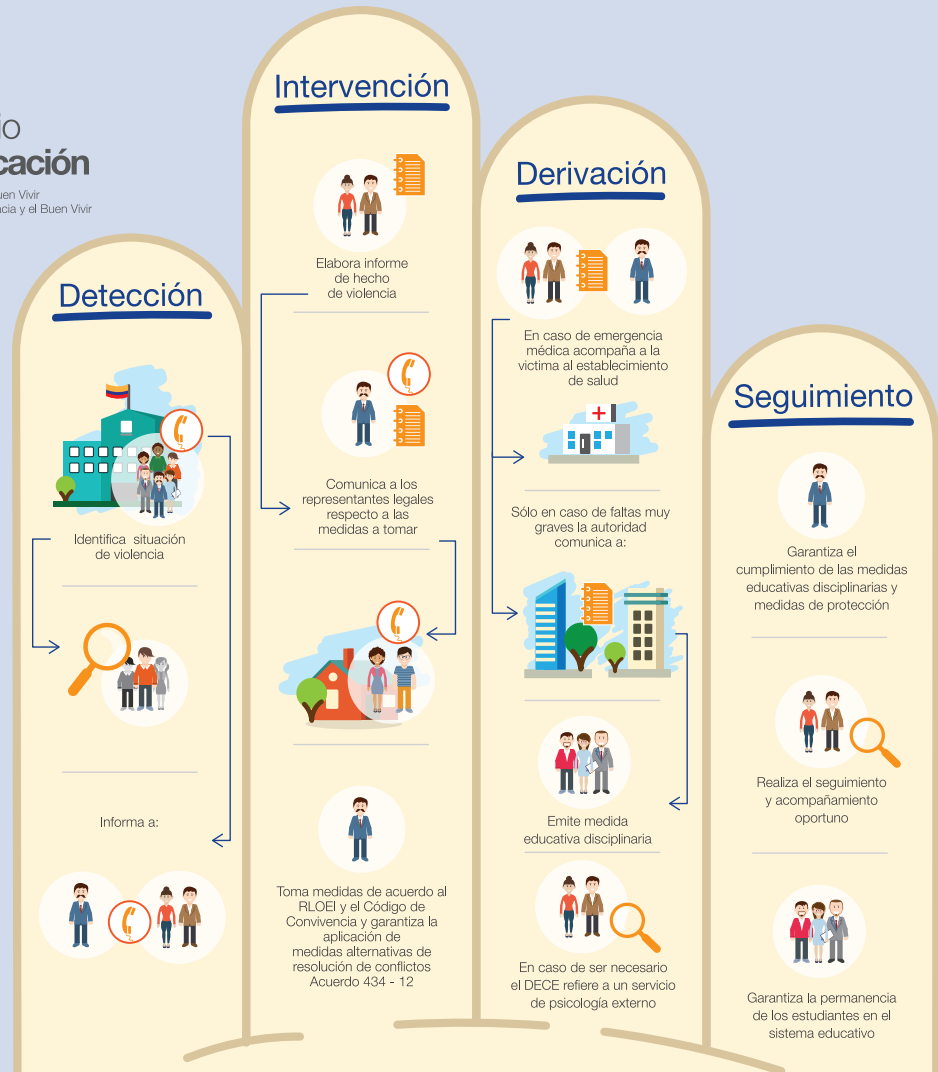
io
cación
uen Vivir
cia y el Buen Vivir

Detección

Identifica situación de violencia

Informa a:

Intervención

Elabora informe de hecho de violencia

Comunica a los representantes legales respecto a las medidas a tomar

Toma medidas de acuerdo al RLOEI y el Código de Convivencia y garantiza la aplicación de medidas alternativas de resolución de conflictos Acuerdo 434 - 12

Derivación

En caso de emergencia médica acompaña a la victima al establecimiento de salud

Sólo en caso de faltas muy graves la autoridad comunica a:

Emite medida educativa disciplinaria

En caso de ser necesario el DECE refiere a un servicio de psicología externo

Seguimiento

Garantiza el cumplimiento de las medidas educativas disciplinarias y medidas de protección

Realiza el seguimiento y acompañamiento oportuno

Garantiza la permanencia de los estudiantes en el sistema educativo